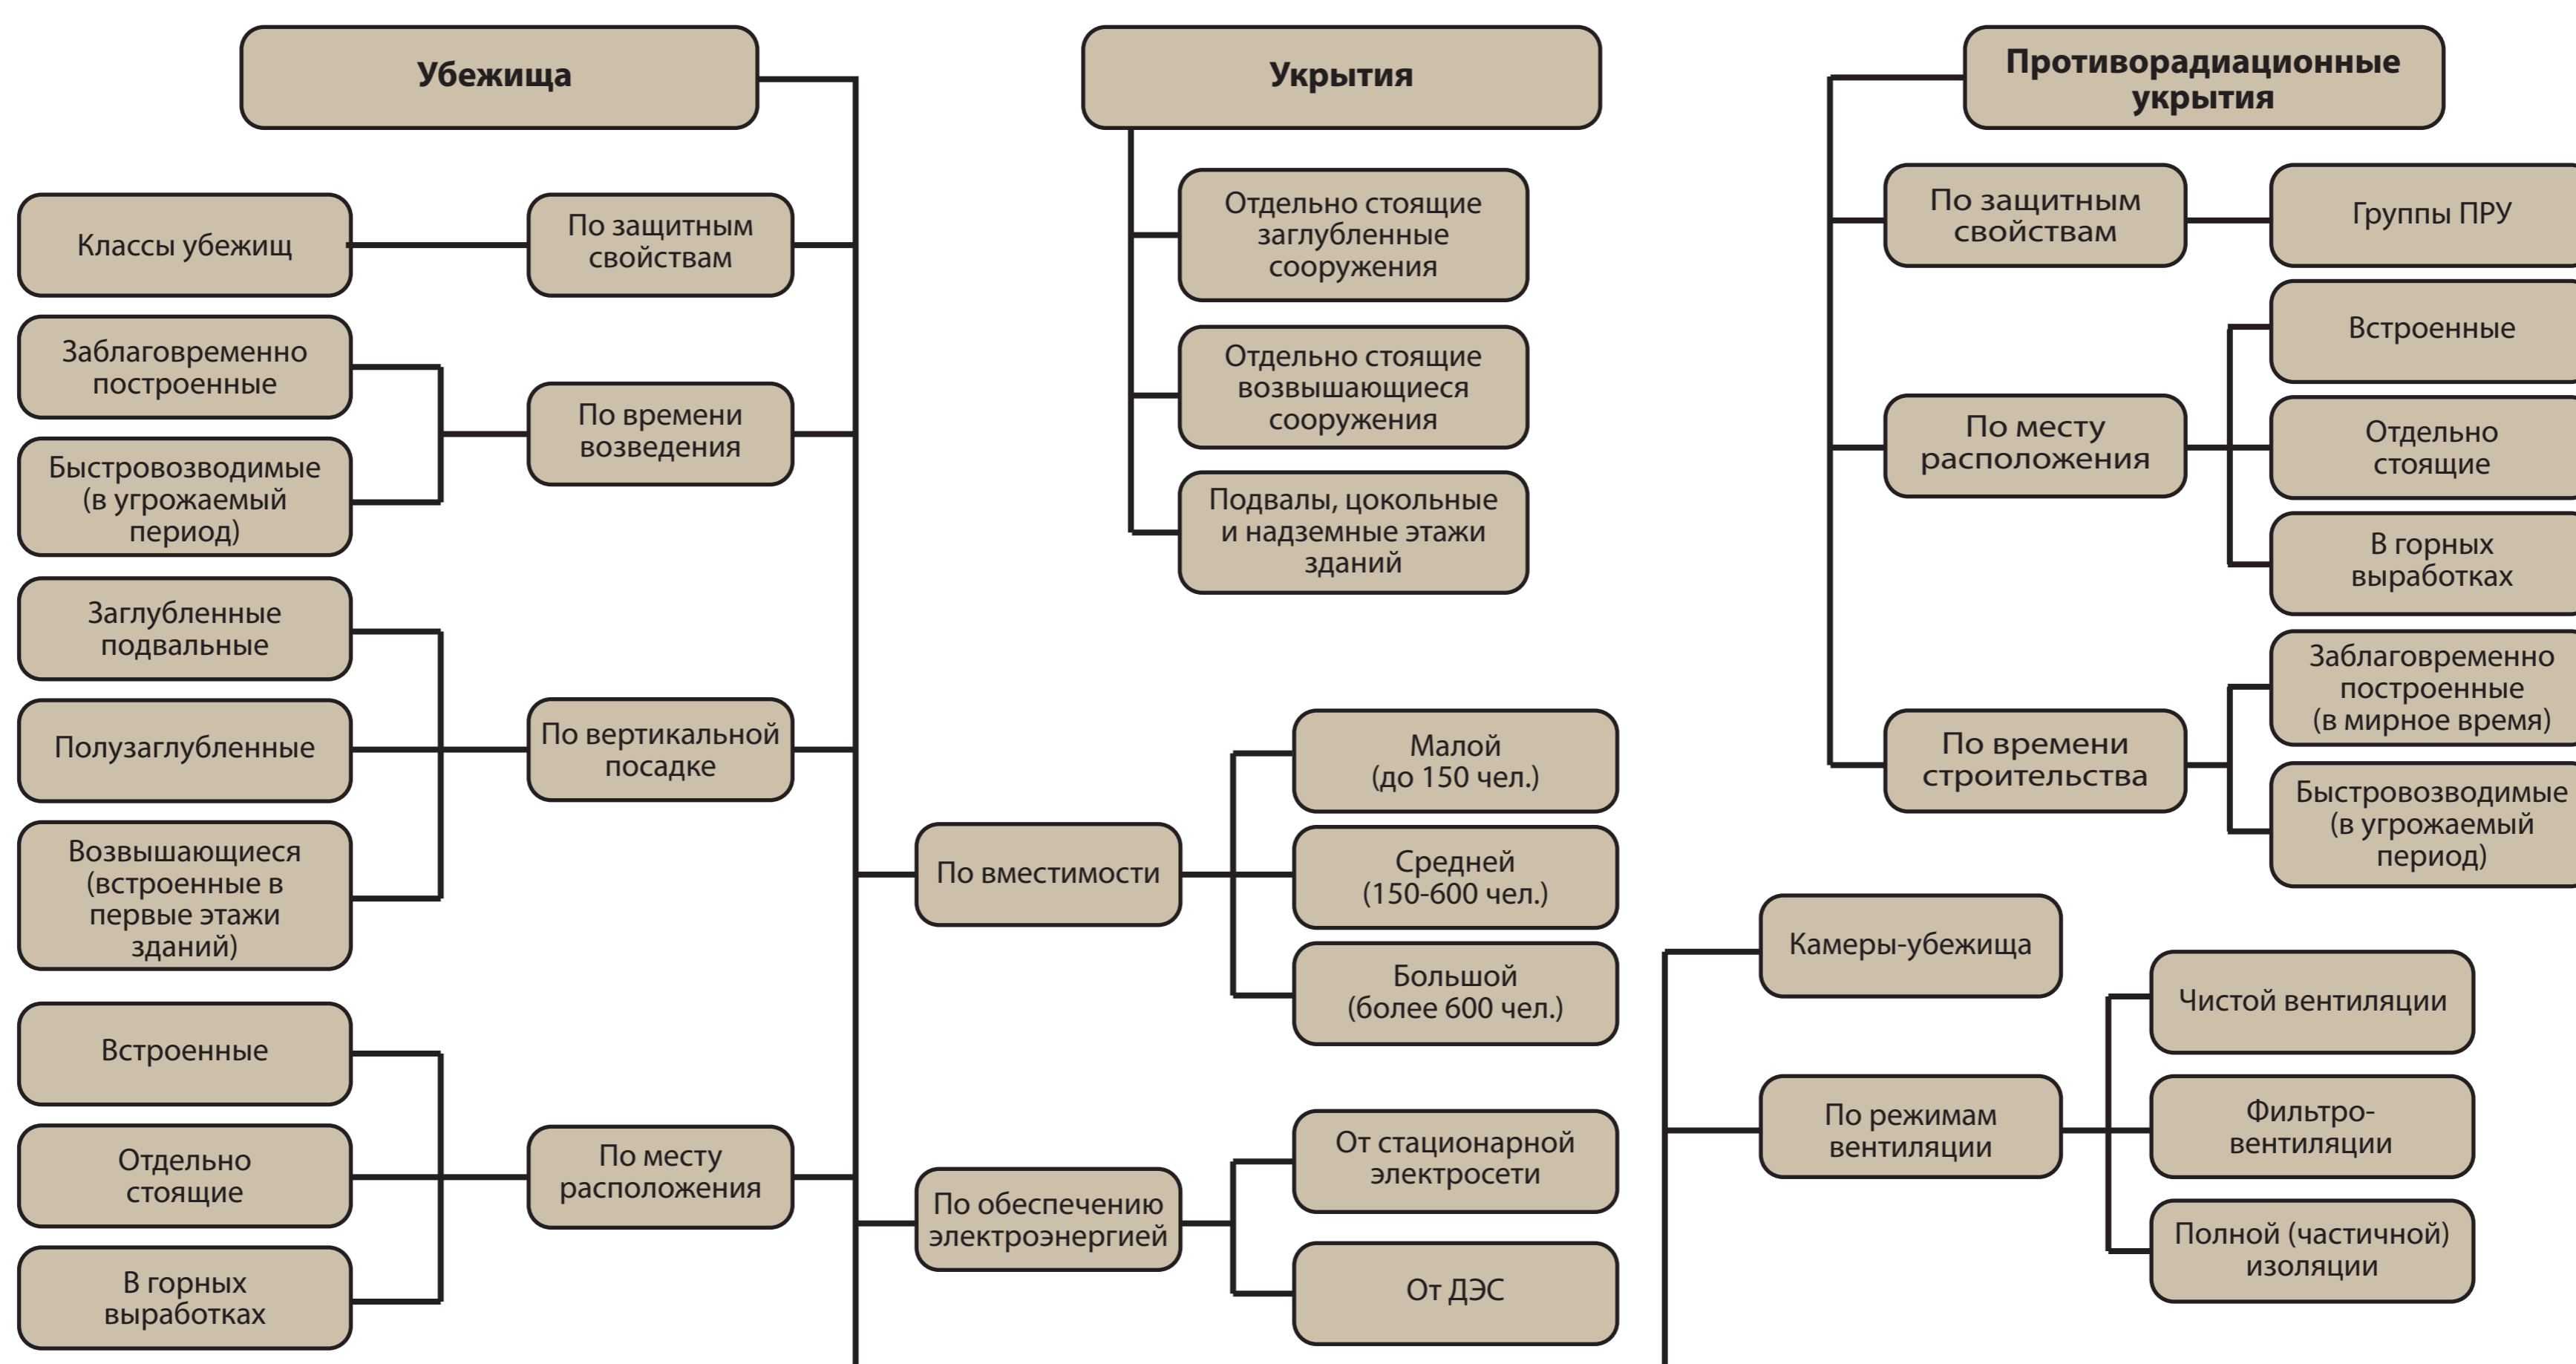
Убежища

Классы убежищ

По защитным свойствам

Заблаговременно построенные

Быстровозводимые (в угрожаемый период)

По времени возведения

Заглубленные подвальные

Полузаглубленные

По вертикальной посадке

Возвышающиеся (встроенные в первые этажи зданий)

Встроенные

Отдельно стоящие

По месту расположения

В горных выработках

Укрытия

Отдельно стоящие заглубленные сооружения

Отдельно стоящие возвышающиеся сооружения

Подвалы, цокольные и надземные этажи зданий

По вместимости

Малой (до 150 чел.)

Средней (150-600 чел.)

Большой (более 600 чел.)

По обеспечению электроэнергией

От стационарной электросети

От ДЭС

Противорадиационные укрытия

По защитным свойствам

Группы ПРУ

Встроенные

По месту расположения

Отдельно стоящие

В горных выработках

Заблаговременно построенные (в мирное время)

По времени строительства

Быстровозводимые (в угрожаемый период)

Камеры-убежища

По режимам вентиляции

Чистой вентиляции

Фильтро-вентиляции

Полной (частичной) изоляции